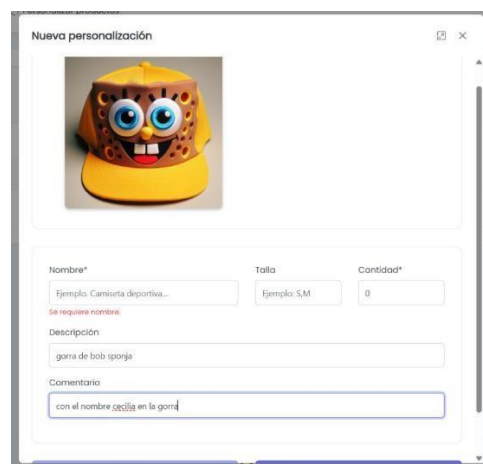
Personalizar productos

Nueva personalización

Nombre*

Ejemplo. Camiseta deportiva...

Se requiere nombre.

Talla

Ejemplo: S,M

Cantidad*

0

Descripción

gorra de bob sponja

Comentario

con el nombre cecilia en la gorra